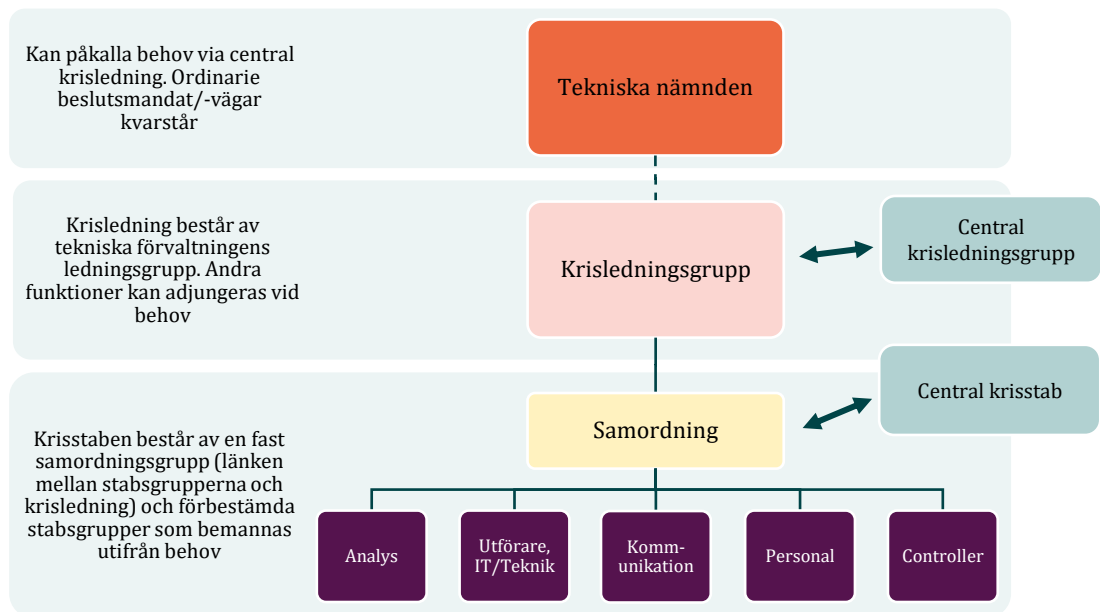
Kan påkalla behov via central krisledning. Ordinarie beslutsmandat/-vägar kvarstår

Tekniska nämnden

Krisledning består av tekniska förvaltningens ledningsgrupp. Andra funktioner kan adjungeras vid behov

Krisledningsgrupp

Central krisledningsgrupp

Central krisstab

Samordning

Krisstaben består av en fast samordningsgrupp (länken mellan stabsgrupperna och krisledning) och förbestämda stabsgrupper som bemannas utifrån behov

Analys

Utförare, IT/Teknik

Kommunikation

Personal

Controller